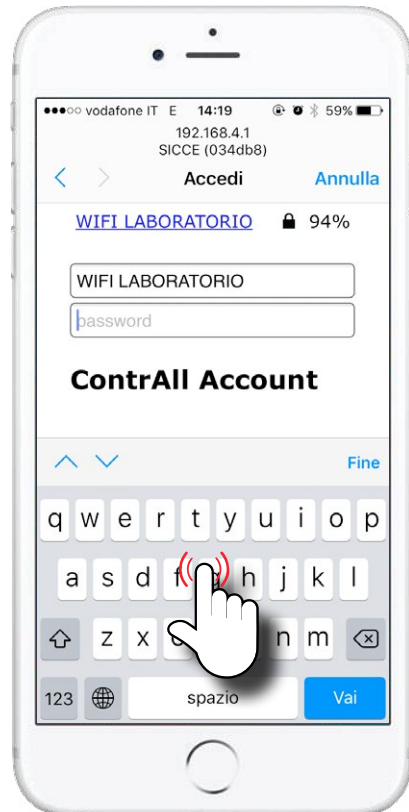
●●●○○ vodafone IT E 14:19 59%

192.168.4.1
SICCE (034db8)

Accedi Annulla

WIFI LABORATORIO 94%

WIFI LABORATORIO
password

ContrAll Account

Fine

q w e r t y u i o p
a s d f g h j k l
z x c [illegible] n m
123 spazio Vai